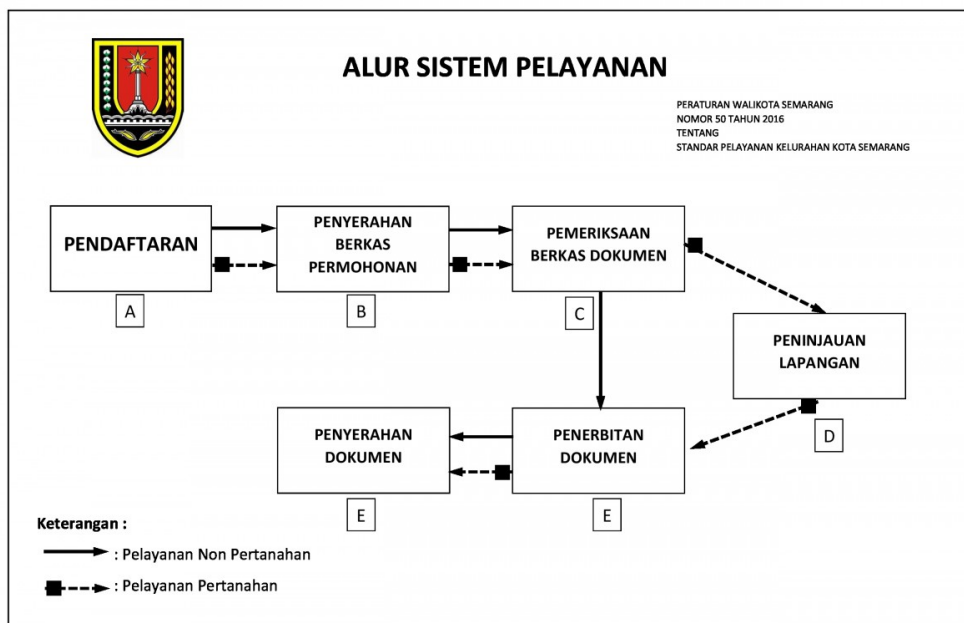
ALUR SISTEM PELAYANAN

PERATURAN WALIKOTA SEMARANG
NOMOR 50 TAHUN 2016
TENTANG
STANDAR PELAYANAN KELURAHAN KOTA SEMARANG

PENDAFTARAN

A

PENYERAHAN BERKAS PERMOHONAN

B

PEMERIKSAAN BERKAS DOKUMEN

C

PENINJAUAN LAPANGAN

D

PENYERAHAN DOKUMEN

E

PENERBITAN DOKUMEN

E

Keterangan :

: Pelayanan Non Pertanahan

: Pelayanan Pertanahan